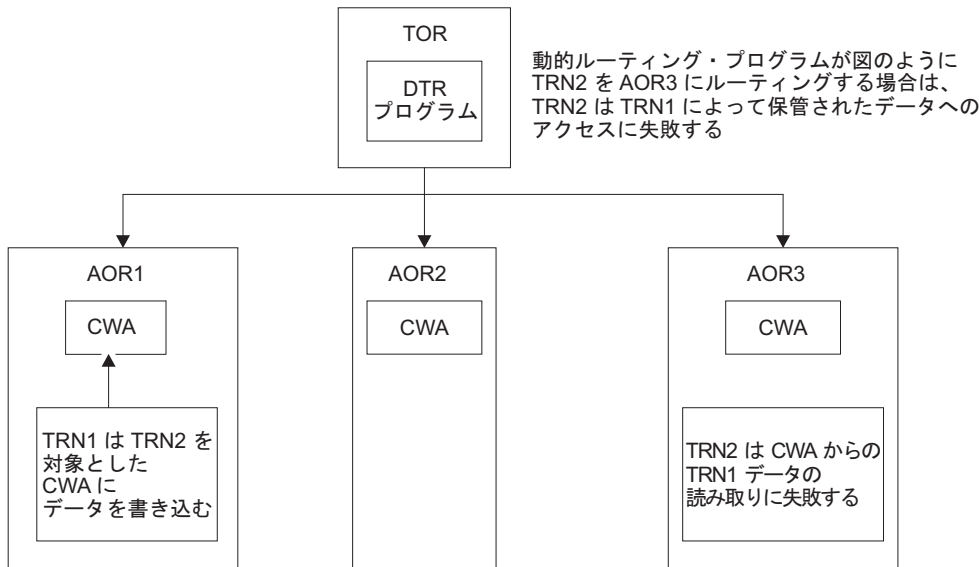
TOR

DTR
プログラム

動的ルーティング・プログラムが図のように TRN2 を AOR3 にルーティングする場合は、TRN2 は TRN1 によって保管されたデータへのアクセスに失敗する

AOR1

CWA

TRN1 は TRN2 を対象とした CWA に データを書き込む

AOR2

CWA

AOR3

CWA

TRN2 は CWA からの TRN1 データの 読み取りに失敗する